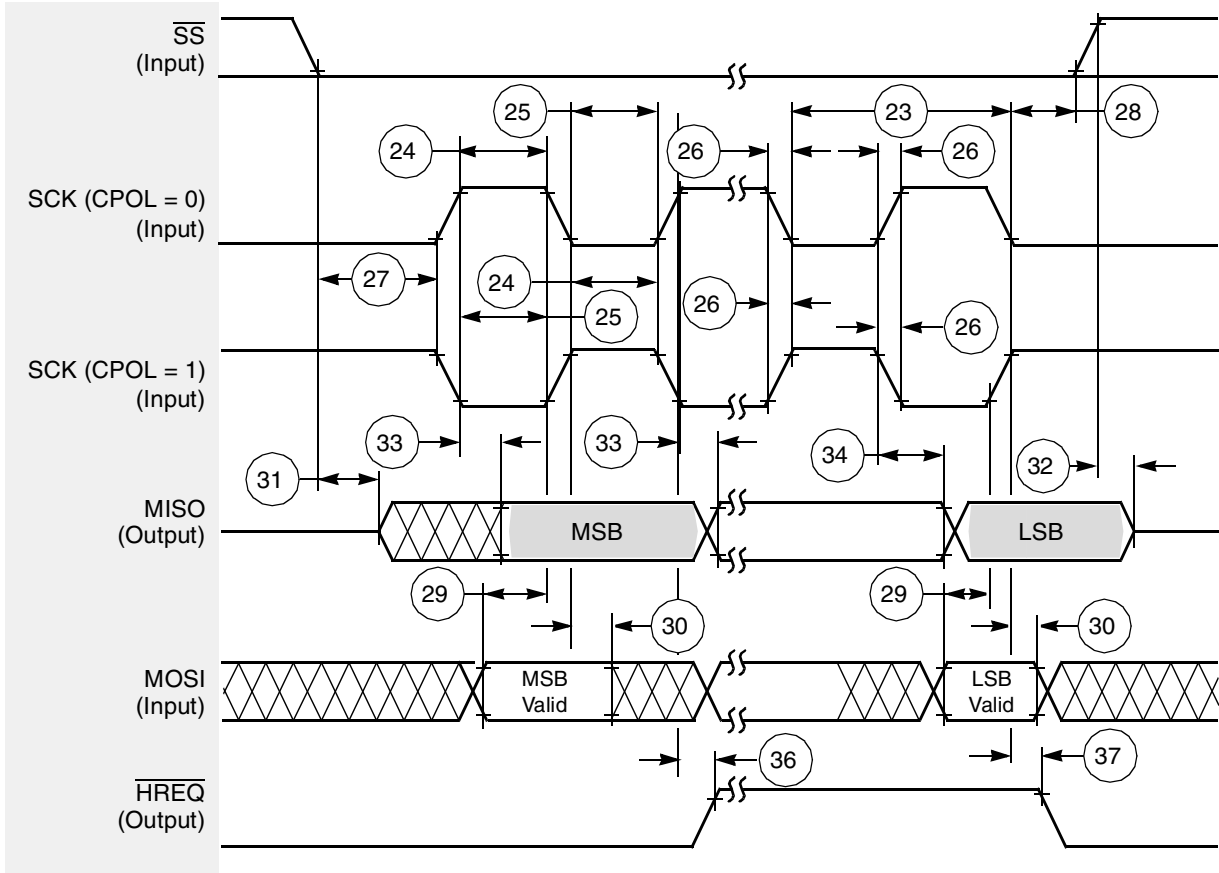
$\overline{SS}$
(Input)

25

23

28

24

26

26

SCK (CPOL = 0)
(Input)

27

24

26

25

26

SCK (CPOL = 1)
(Input)

33

33

34

31

32

MISO
(Output)

MSB

LSB

29

29

30

30

MOSI
(Input)

MSB
Valid

LSB
Valid

36

37

$\overline{HREQ}$
(Output)